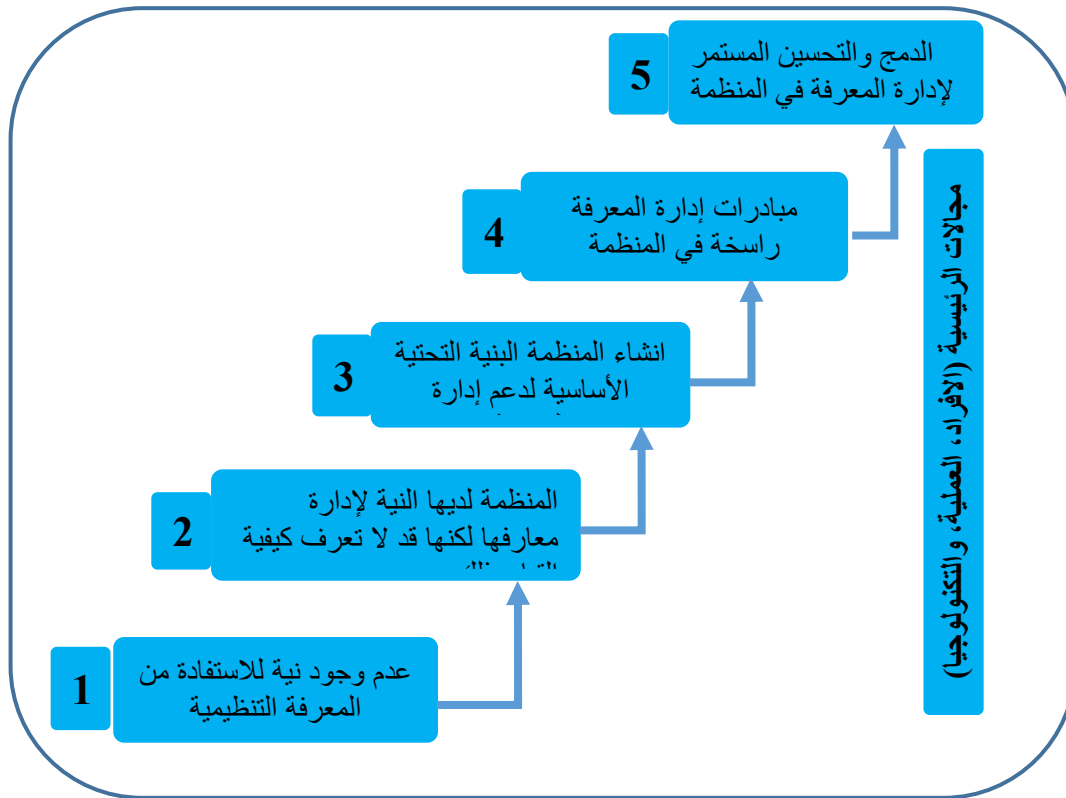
5
الدمج والتحسين المستمر لإدارة المعرفة في المنظمة

4
مبادرات إدارة المعرفة راسخة في المنظمة

3
انشاء المنظمة البنية التحتية الأساسية لدعم إدارة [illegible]

2
المنظمة لديها النية لإدارة معارفها لكنها قد لا تعرف كيفية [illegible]

1
عدم وجود نية للاستفادة من المعرفة التنظيمية

مجالات الرئيسية (الأفراد، العملية، والتكنولوجيا)